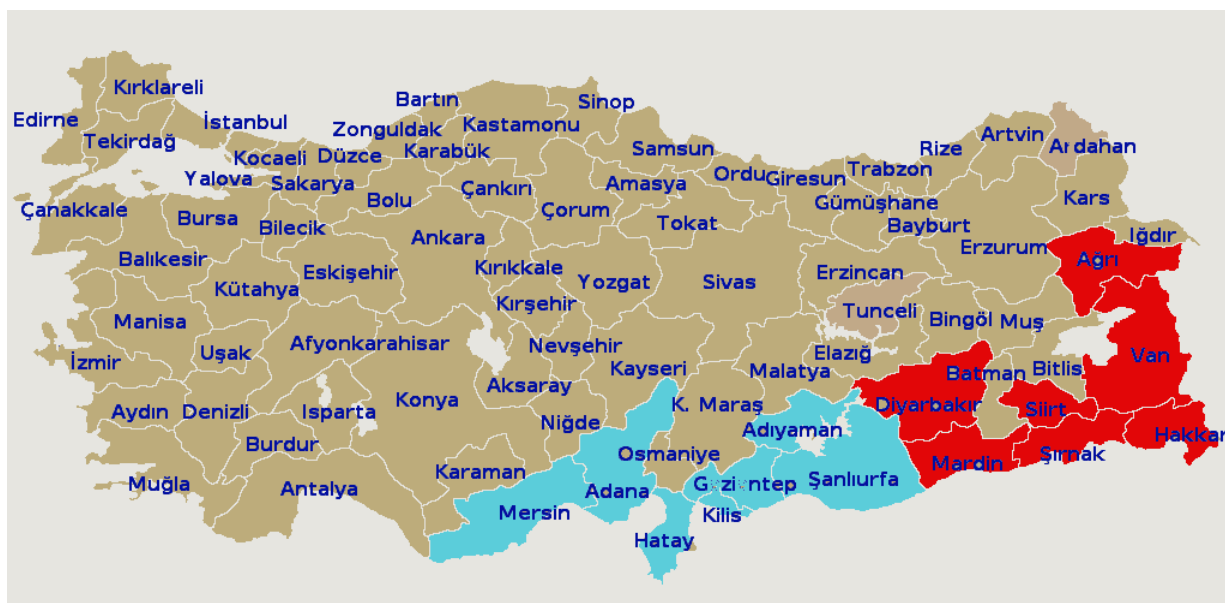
Kırklareli
Edirne
İstanbul
Tekirdağ
Bartın
Sinop
Zonguldak
Kastamonu
Artvin
Ardahan
Rize
Samsun
Kocaeli
Düzce
Karabük
Yalova
Sakarya
Ordu
Giresun
Trabzon
Amasya
Çankırı
Kars
Çanakkale
Bolu
Gümüşhane
Bursa
Bilecik
Çorum
Tokat
Bayburt
Iğdır
Ankara
Erzurum
Ağrı
Balıkesir
Kırıkkale
Eskişehir
Yozgat
Sivas
Erzincan
Kütahya
Kırşehir
Tunceli
Manisa
Bingöl
Muş
Afyonkarahisar
Nevşehir
Uşak
Elazığ
İzmir
Van
Kayseri
Bitlis
Aksaray
Malatya
Batman
Aydın
Denizli
Isparta
Konya
K. Maraş
Diyarbakır
Siirt
Niğde
Adıyaman
Hakkari
Burdur
Osmaniye
Şırnak
Mardin
Karaman
Muğla
Antalya
Adana
Gaziantep
Şanlıurfa
Mersin
Kilis
Hatay